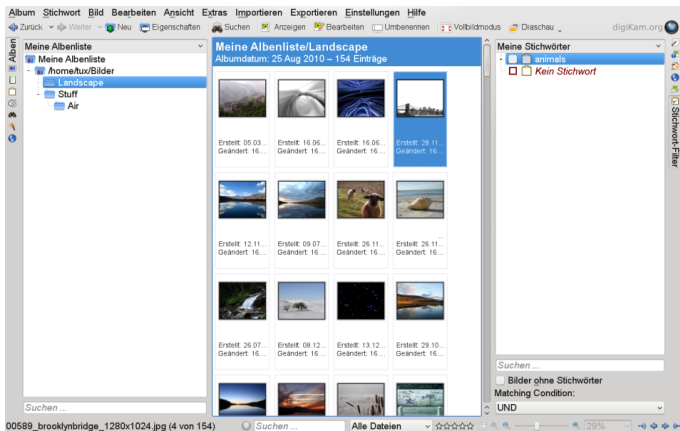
Album Stichwort Bild Bearbeiten Ansicht Extras Importieren Exportieren Einstellungen Hilfe

Zurück Weiter Neu Eigenschaften Suchen Anzeigen Bearbeiten Umbenennen Vollbildmodus Diaschau

digiKam.org

Alben

Meine Albenliste

Meine Albenliste
/home/tux/Bilder
Landscape
Stuff
Air

Suchen ...

Meine Albenliste/Landscape
Albumdatum: 25 Aug 2010 – 154 Einträge

Erstellt: 05.03...
Geändert: 16....

Erstellt: 16.06...
Geändert: 16....

Erstellt: 16.06...
Geändert: 16....

Erstellt: 29.11...
Geändert: 16....

Erstellt: 12.11...
Geändert: 16....

Erstellt: 09.07...
Geändert: 16....

Erstellt: 26.11...
Geändert: 16....

Erstellt: 26.11...
Geändert: 16....

Erstellt: 26.07...
Geändert: 16....

Erstellt: 08.12...
Geändert: 16....

Erstellt: 13.12...
Geändert: 16....

Erstellt: 29.10...
Geändert: 16....

Meine Stichwörter

animals
Kein Stichwort

Stichwort-Filter

Suchen ...

Bilder ohne Stichwörter

Matching Condition:

UND

00589_brooklynbridge_1280x1024.jpg (4 von 154)

Suchen ...

Alle Dateien

29%